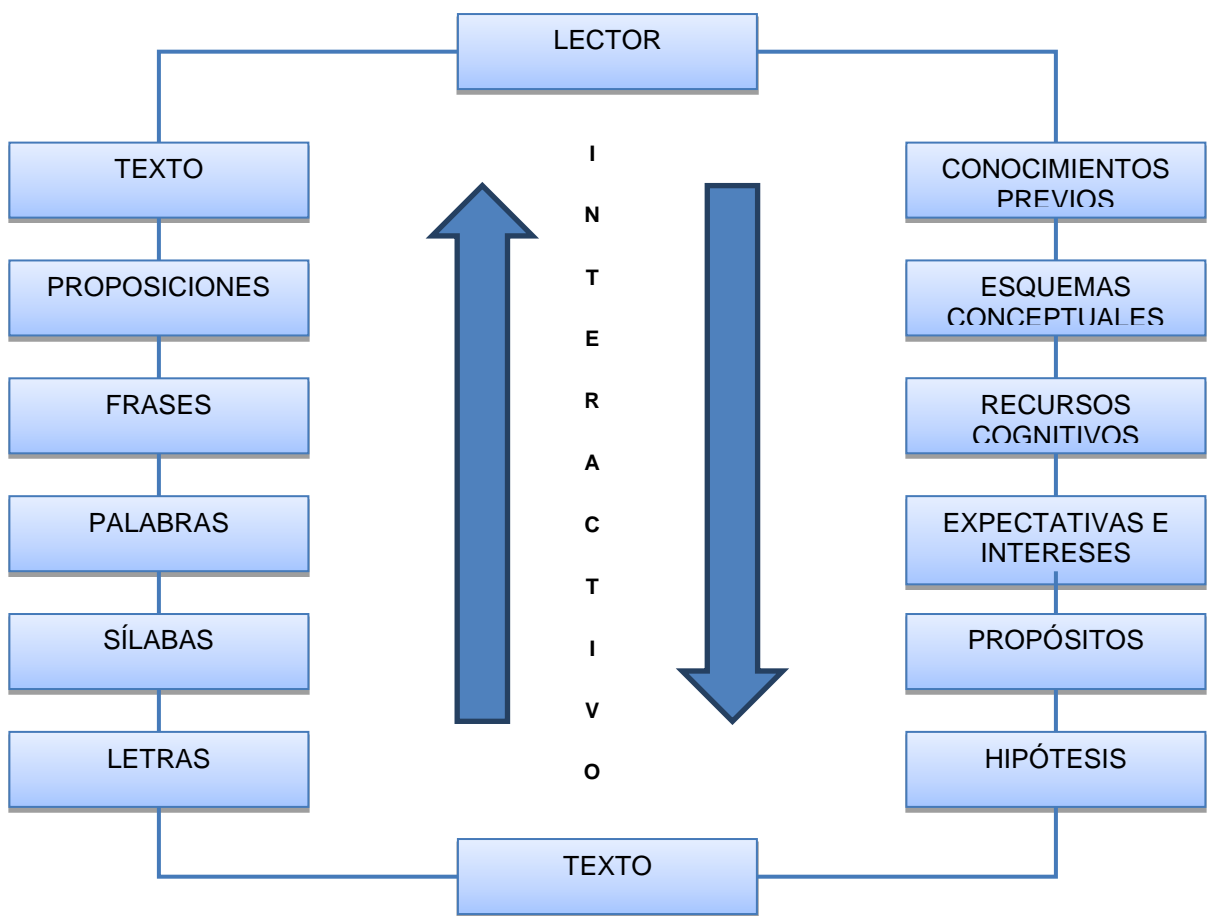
LECTOR

TEXTO

PROPOSICIONES

FRASES

PALABRAS

SÍLABAS

LETRAS

I N T E R A C T I V O

CONOCIMIENTOS PREVIOS

ESQUEMAS CONCEPTUALES

RECURSOS COGNITIVOS

EXPECTATIVAS E INTERESES

PROPÓSITOS

HIPÓTESIS

TEXTO